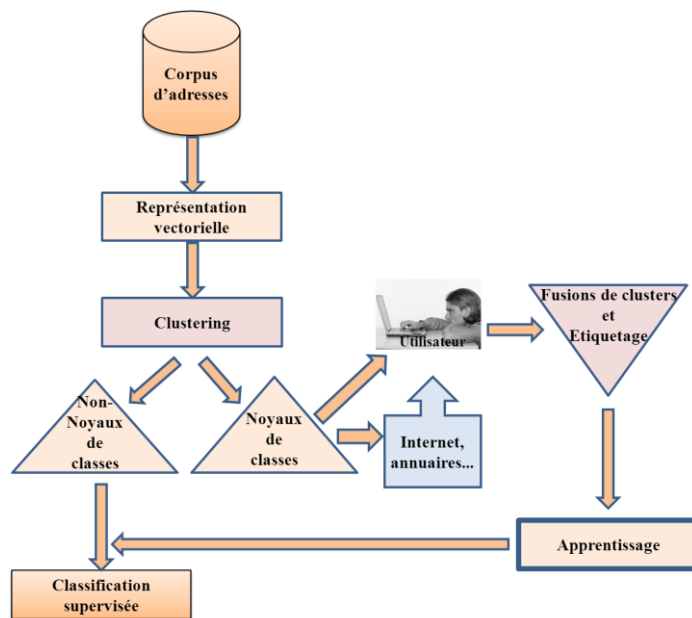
Corpus d’adresses

Représentation vectorielle

Clustering

Non-Noyaux de classes

Noyaux de classes

Utilisateur

Internet, annuaires...

Fusions de clusters et Etiquetage

Apprentissage

Classification supervisée